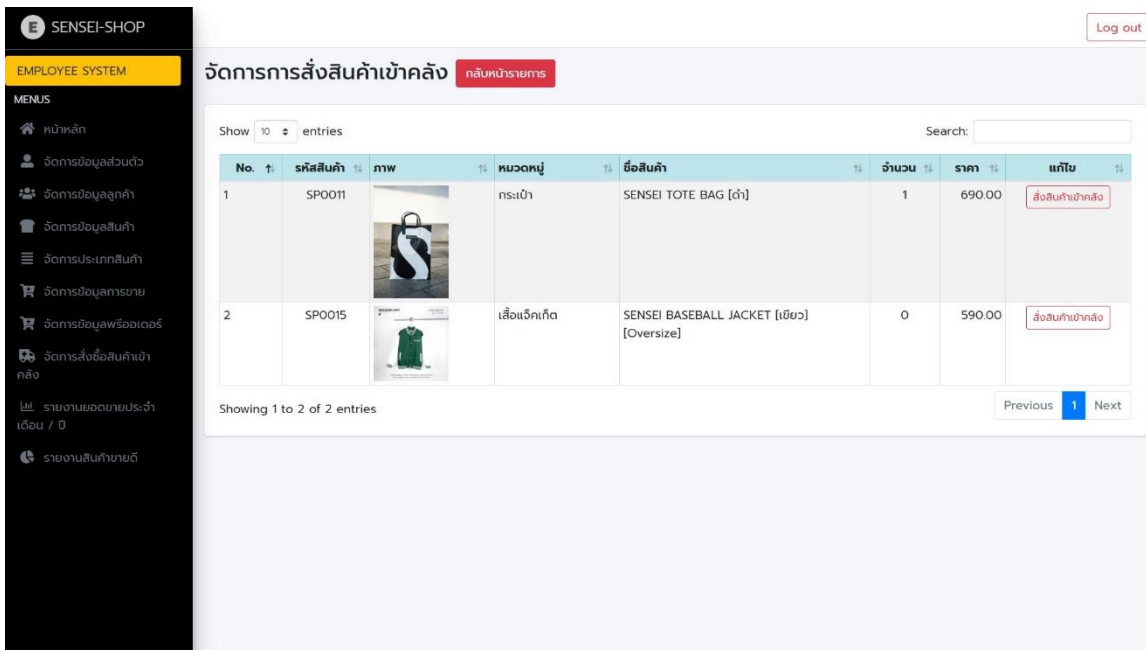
E SENSEI-SHOP

Log out

EMPLOYEE SYSTEM

MENUS

หน้าหลัก

จัดการข้อมูลส่วนตัว

จัดการข้อมูลลูกค้า

จัดการข้อมูลสินค้า

จัดการประเภทสินค้า

จัดการข้อมูลการขาย

จัดการข้อมูลพรีออเดอร์

จัดการสั่งซื้อสินค้าเข้าคลัง

รายงานยอดขายประจำเดือน / ปี

รายงานสินค้าขายดี

จัดการการสั่งสินค้าเข้าคลัง กลับหน้ารายการ

Show 10 entries

Search:

| No. | รหัสสินค้า | ภาพ | หมวดหมู่ | ชื่อสินค้า | จำนวน | ราคา | แก้ไข |
|---|---|---|---|---|---|---|---|
| 1 | SP0011 | | กระเป๋า | SENSEI TOTE BAG [ดำ] | 1 | 690.00 | สั่งสินค้าเข้าคลัง |
| 2 | SP0015 | | เสื้อแจ็คเก็ต | SENSEI BASEBALL JACKET [เขียว] [Oversize] | 0 | 590.00 | สั่งสินค้าเข้าคลัง |

Showing 1 to 2 of 2 entries

Previous 1 Next